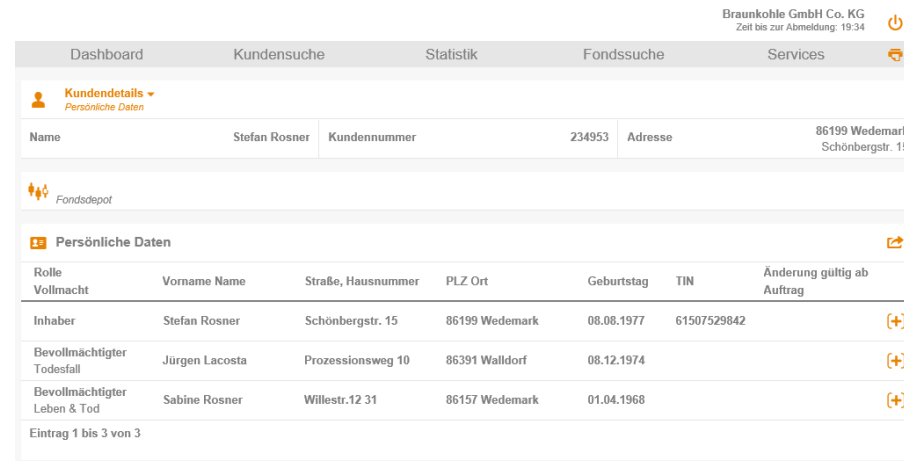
Braunkohle GmbH Co. KG
Zeit bis zur Abmeldung: 19:34

Dashboard Kundensuche Statistik Fondssuche Services

Kundendetails
Persönliche Daten

| Name | Stefan Rosner | Kundennummer | 234953 | Adresse | 86199 Wedemar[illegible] Schönbergstr. 1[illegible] |
|---|---|---|---|---|---|

Fondsdepot

Persönliche Daten

| Rolle Vollmacht | Vorname Name | Straße, Hausnummer | PLZ Ort | Geburtstag | TIN | Änderung gültig ab Auftrag |
|---|---|---|---|---|---|---|
| Inhaber | Stefan Rosner | Schönbergstr. 15 | 86199 Wedemark | 08.08.1977 | 61507529842 | |
| Bevollmächtigter Todesfall | Jürgen Lacosta | Prozessionsweg 10 | 86391 Walldorf | 08.12.1974 | | |
| Bevollmächtigter Leben & Tod | Sabine Rosner | Willestr.12 31 | 86157 Wedemark | 01.04.1968 | | |

Eintrag 1 bis 3 von 3